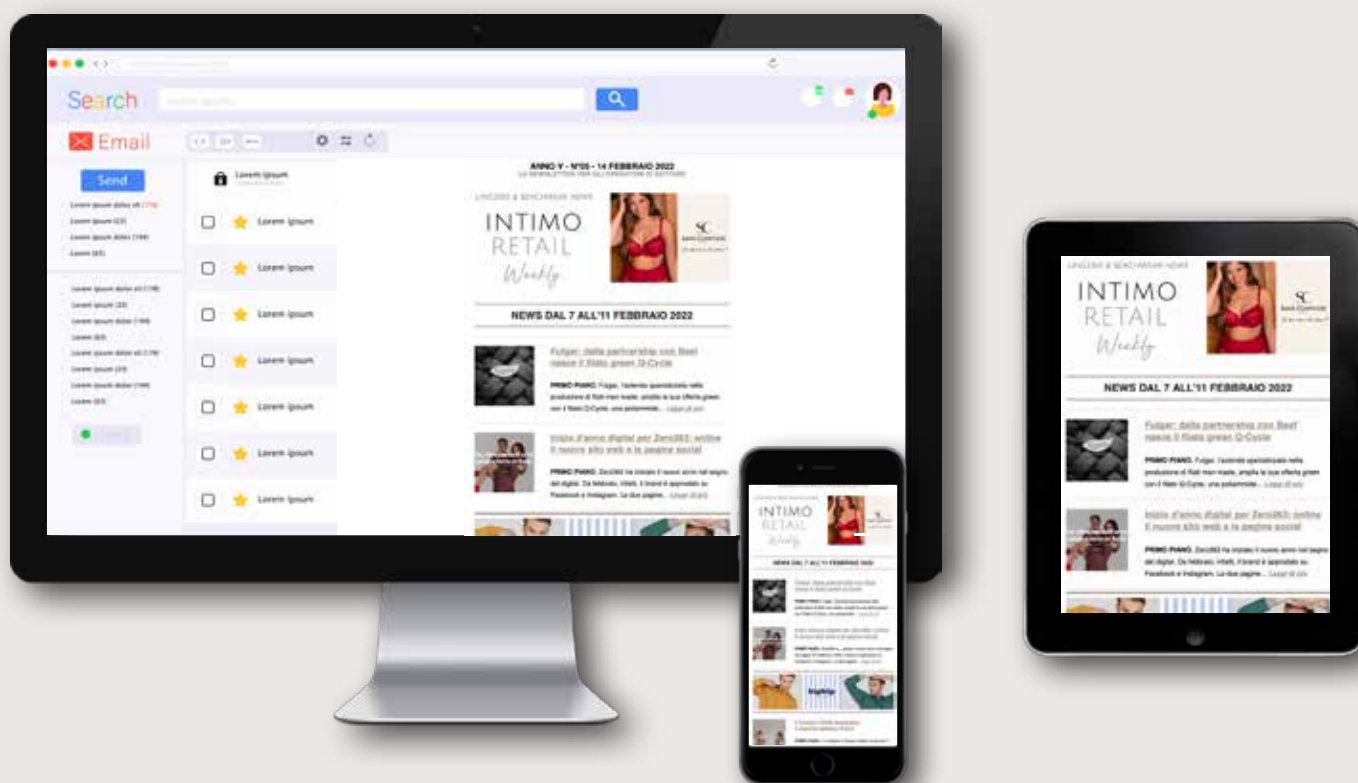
Search

Email

Send

Lorem ipsum

Lorem ipsum

Lorem ipsum

Lorem ipsum

Lorem ipsum

Lorem ipsum

Lorem ipsum

Lorem ipsum

ANNO V - N°05 - 14 FEBBRAIO 2022

LINGERIE & BEACHWEAR NEWS

INTIMO RETAIL Weekly

NEWS DAL 7 ALL'11 FEBBRAIO 2022

Fulgar: dalla partnership con Beel nasce il filato green Q-Cycle

PRIMO PIANO. Fulgar, l'azienda specializzata nella produzione di filati man made, amplia la sua offerta green con il filato Q-Cycle, una poliammide... Leggi di più

Inizio d'anno digital per Zero263: online il nuovo sito web e le pagine social

PRIMO PIANO. Zero263 ha iniziato il nuovo anno nel segno del digital. Da febbraio, infatti, il brand è approdato su Facebook e Instagram. Le due pagine... Leggi di più

LINGERIE & BEACHWEAR NEWS

INTIMO RETAIL Weekly

NEWS DAL 7 ALL'11 FEBBRAIO 2022

Fulgar: dalla partnership con Beel nasce il filato green Q-Cycle

PRIMO PIANO. Fulgar, l'azienda specializzata nella produzione di filati man made, amplia la sua offerta green con il filato Q-Cycle, una poliammide... Leggi di più

Inizio d'anno digital per Zero263: online il nuovo sito web e le pagine social

PRIMO PIANO. Zero263 ha iniziato il nuovo anno nel segno del digital. Da febbraio, infatti, il brand è approdato su Facebook e Instagram. Le due pagine... Leggi di più

INTIMO RETAIL Weekly

NEWS DAL 7 ALL'11 FEBBRAIO 2022